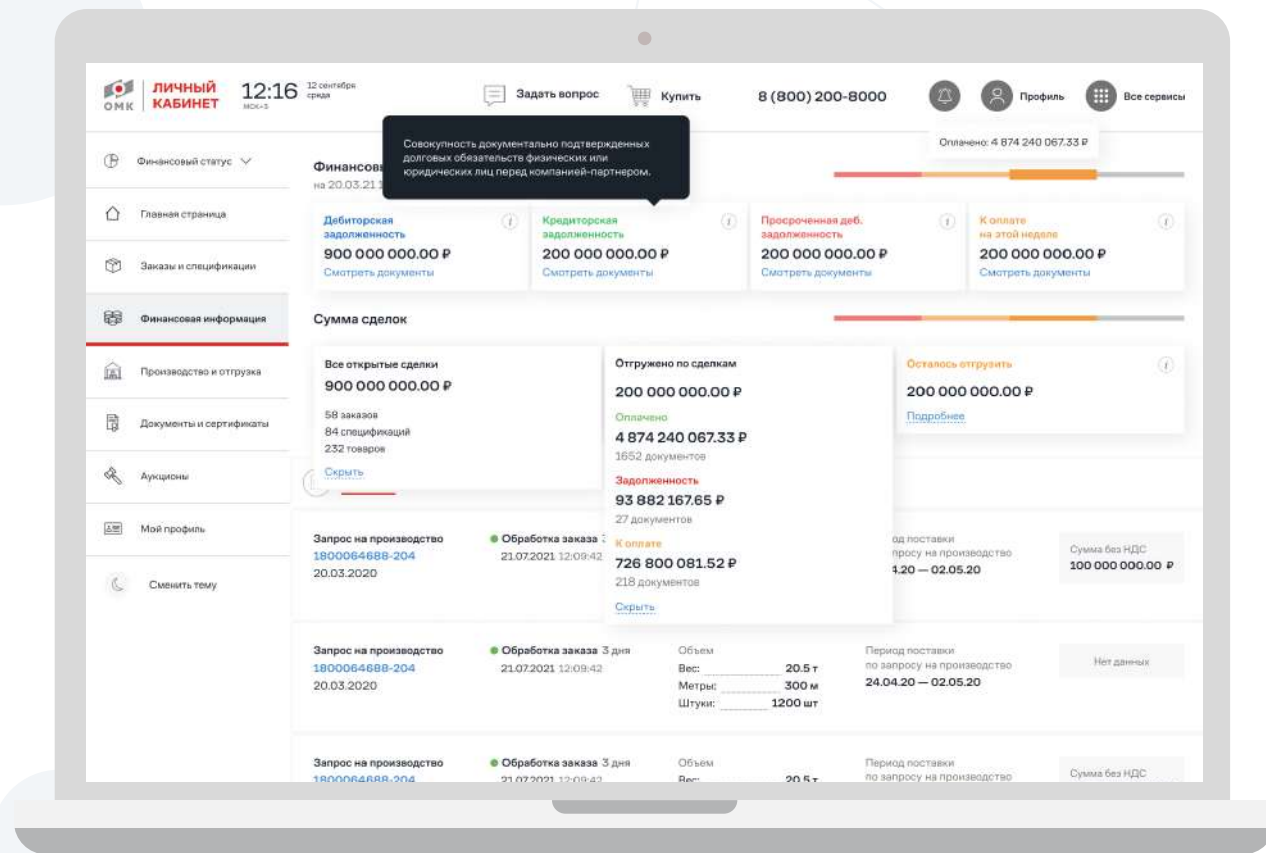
ОМК ЛИЧНЫЙ КАБИНЕТ 12:16 12 сентября среда МСК+5

Задать вопрос Купить 8 (800) 200-8000 Профиль Все сервисы

Оплачено: 4 874 240 067.33 ₽

Совокупность документально подтвержденных долговых обязательств физических или юридических лиц перед компанией-партнером.

Финансовый статус

Главная страница

Заказы и спецификации

Финансовая информация

Производство и отгрузка

Документы и сертификаты

Аукционы

Мой профиль

Сменить тему

Финансов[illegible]
на 20.03.21 1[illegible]

Дебиторская задолженность
900 000 000.00 ₽
Смотреть документы

Кредиторская задолженность
200 000 000.00 ₽
Смотреть документы

Просроченная деб. задолженность
200 000 000.00 ₽
Смотреть документы

К оплате на этой неделе
200 000 000.00 ₽
Смотреть документы

Сумма сделок

Все открытые сделки
900 000 000.00 ₽
58 заказов
84 спецификаций
232 товаров
Скрыть

Отгружено по сделкам
200 000 000.00 ₽
Оплачено
4 874 240 067.33 ₽
1652 документов
Задолженность
93 882 167.65 ₽
27 документов
К оплате
726 800 081.52 ₽
218 документов
Скрыть

Осталось отгрузить
200 000 000.00 ₽
Подробнее

Запрос на производство
1800064688-204
20.03.2020
Обработка заказа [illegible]
21.07.2021 12:09:42
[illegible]од поставки
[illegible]просу на производство
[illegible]4.20 — 02.05.20
Сумма без НДС
100 000 000.00 ₽

Запрос на производство
1800064688-204
20.03.2020
Обработка заказа 3 дня
21.07.2021 12:09:42
Объем
Вес: 20.5 т
Метры: 300 м
Штуки: 1200 шт
Период поставки
по запросу на производство
24.04.20 — 02.05.20
Нет данных

Запрос на производство
1800064688-204
Обработка заказа 3 дня
21.07.2021 12:09:42
Объем
Вес: 20.5 т
Период поставки
по запросу на производство
Сумма без НДС